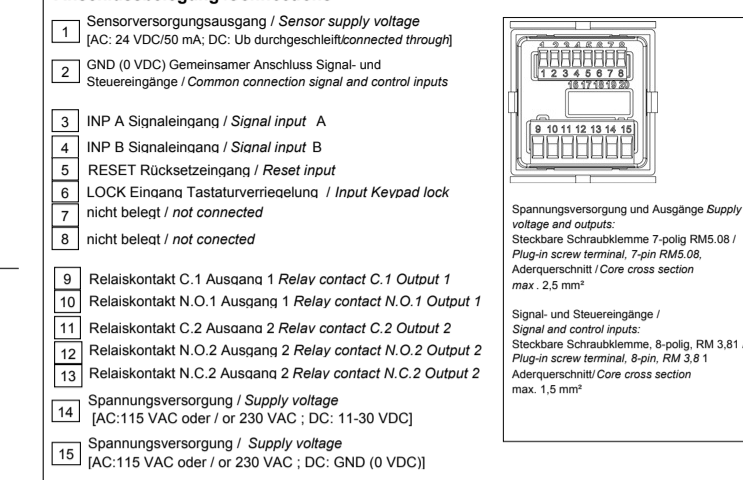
1 Sensorversorgungsausgang / *Sensor supply voltage* [AC: 24 VDC/50 mA; DC: Ub durchgeschleift/*connected through*]

2 GND (0 VDC) Gemeinsamer Anschluss Signal- und Steuereingänge / *Common connection signal and control inputs*

3 INP A Signaleingang / *Signal input* A

4 INP B Signaleingang / *Signal input* B

5 RESET Rücksetzeingang / *Reset input*

6 LOCK Eingang Tastaturverriegelung / *Input Keypad lock*

7 nicht belegt / *not connected*

8 nicht belegt / *not conected*

9 Relaiskontakt C.1 Ausgang 1 *Relay contact C.1 Output 1*

10 Relaiskontakt N.O.1 Ausgang 1 *Relay contact N.O.1 Output 1*

11 Relaiskontakt C.2 Ausgang 2 *Relay contact C.2 Output 2*

12 Relaiskontakt N.O.2 Ausgang 2 *Relay contact N.O.2 Output 2*

13 Relaiskontakt N.C.2 Ausgang 2 *Relay contact N.C.2 Output 2*

14 Spannungsversorgung / *Supply voltage* [AC:115 VAC oder / or 230 VAC ; DC: 11-30 VDC]

15 Spannungsversorgung / *Supply voltage* [AC:115 VAC oder / or 230 VAC ; DC: GND (0 VDC)]

1 2 3 4 5 6 7 8
1 2 3 4 5 6 7 8
16 17 18 19 20
9 10 11 12 13 14 15

Spannungsversorgung und Ausgänge *Supply voltage and outputs:*
Steckbare Schraubklemme 7-polig RM5.08 / *Plug-in screw terminal, 7-pin RM5.08,*
Aderquerschnitt / *Core cross section max* . 2,5 mm²

Signal- und Steuereingänge / *Signal and control inputs:*
Steckbare Schraubklemme, 8-polig, RM 3,81 / *Plug-in screw terminal, 8-pin, RM 3,8* 1
Aderquerschnitt/ *Core cross section* max. 1,5 mm²